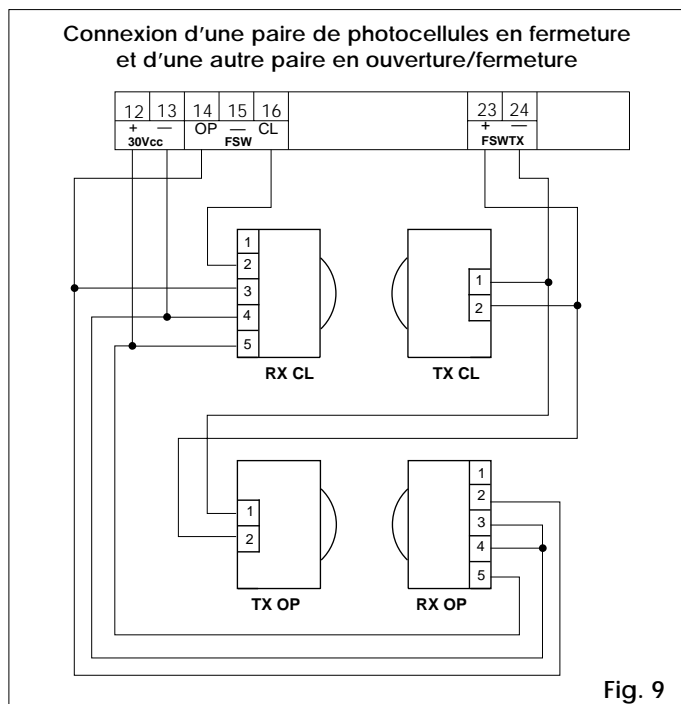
Connexion d'une paire de photocellules en fermeture et d'une autre paire en ouverture/fermeture

| 12 | 13 | 14 | 15 | 16 | 23 | 24 |
|---|---|---|---|---|---|---|
| + | — | OP | — | CL | + | — |
| 30Vcc | | FSW | | | FSWTX | |

1
2
3
4
5
RX CL

1
2
TX CL

1
2
TX OP

1
2
3
4
5
RX OP

Fig. 9